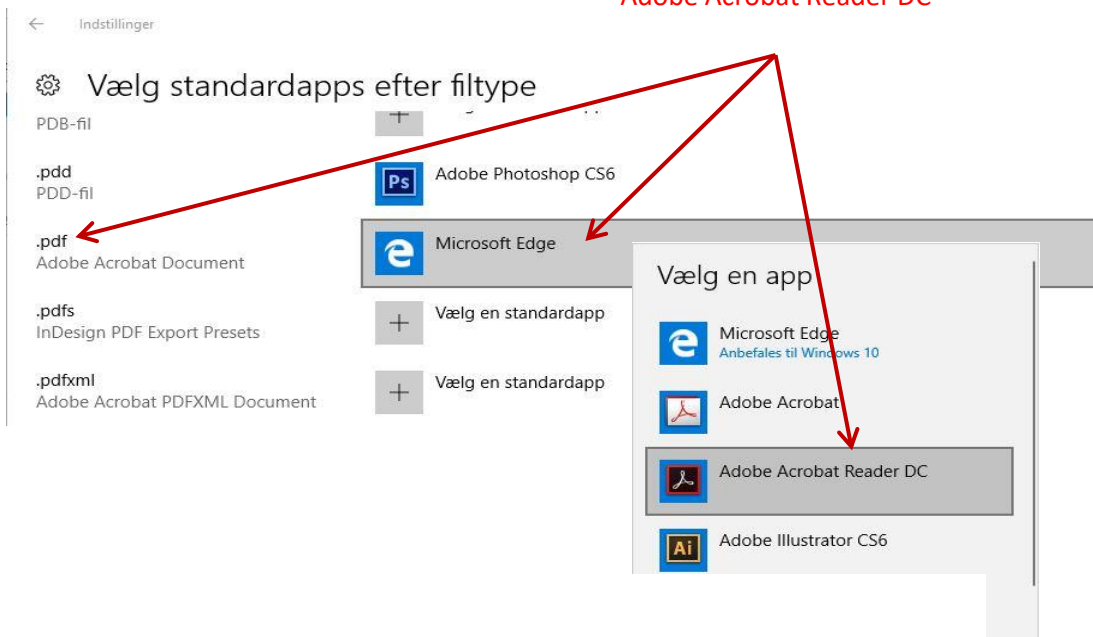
Adobe Acrobat Reader DC

Indstillinger

Vælg standardapps efter filtype

PDB-fil

.pdd
PDD-fil

Ps Adobe Photoshop CS6

.pdf
Adobe Acrobat Document

Microsoft Edge

.pdfs
InDesign PDF Export Presets

Vælg en standardapp

.pdfxml
Adobe Acrobat PDFXML Document

Vælg en standardapp

Vælg en app

Microsoft Edge
Anbefales til Windows 10

Adobe Acrobat

Adobe Acrobat Reader DC

Ai Adobe Illustrator CS6